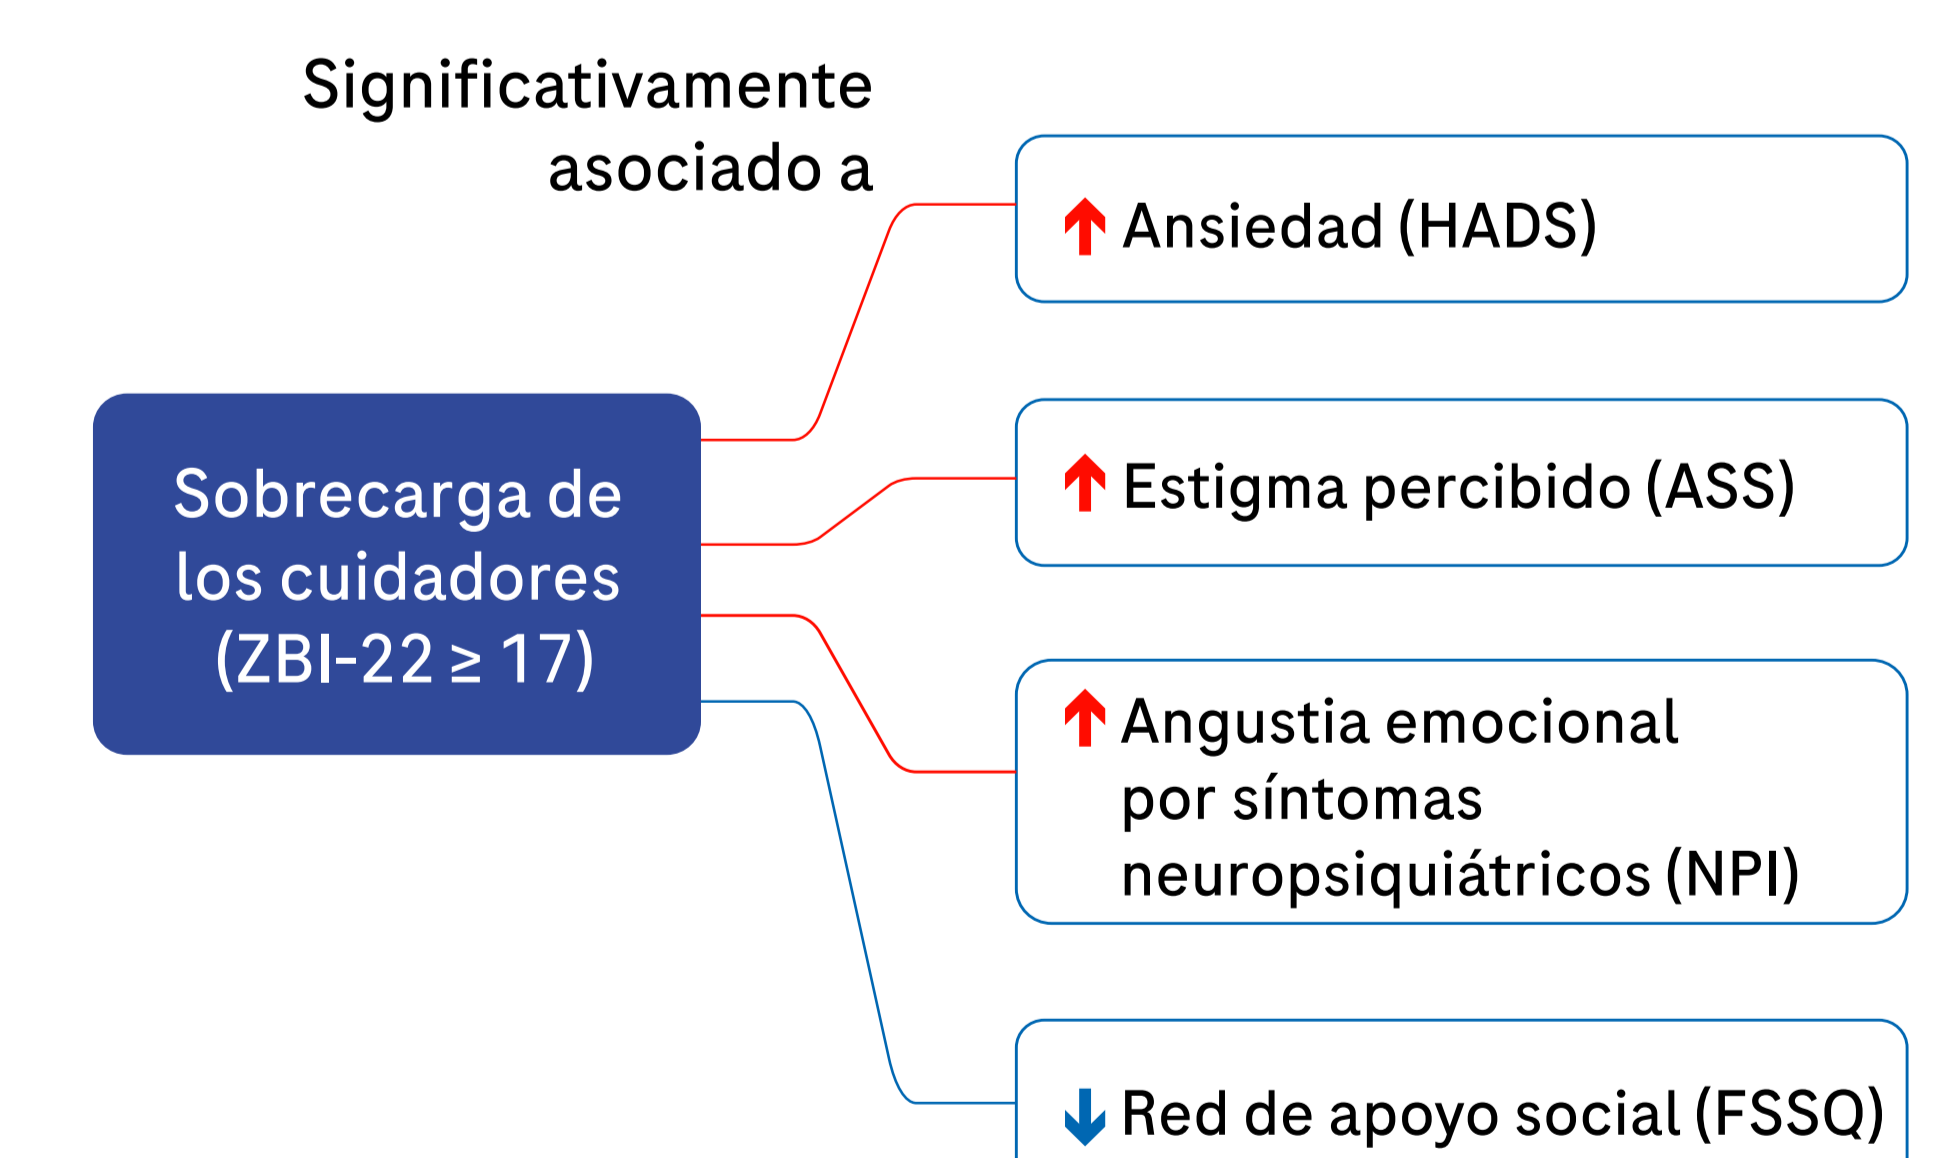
Significativamente asociado a

Sobrecarga de los cuidadores (ZBI-22 $\geq$ 17)

↑ Ansiedad (HADS)

↑ Estigma percibido (ASS)

↑ Angustia emocional por síntomas neuropsiquiátricos (NPI)

↓ Red de apoyo social (FSSQ)